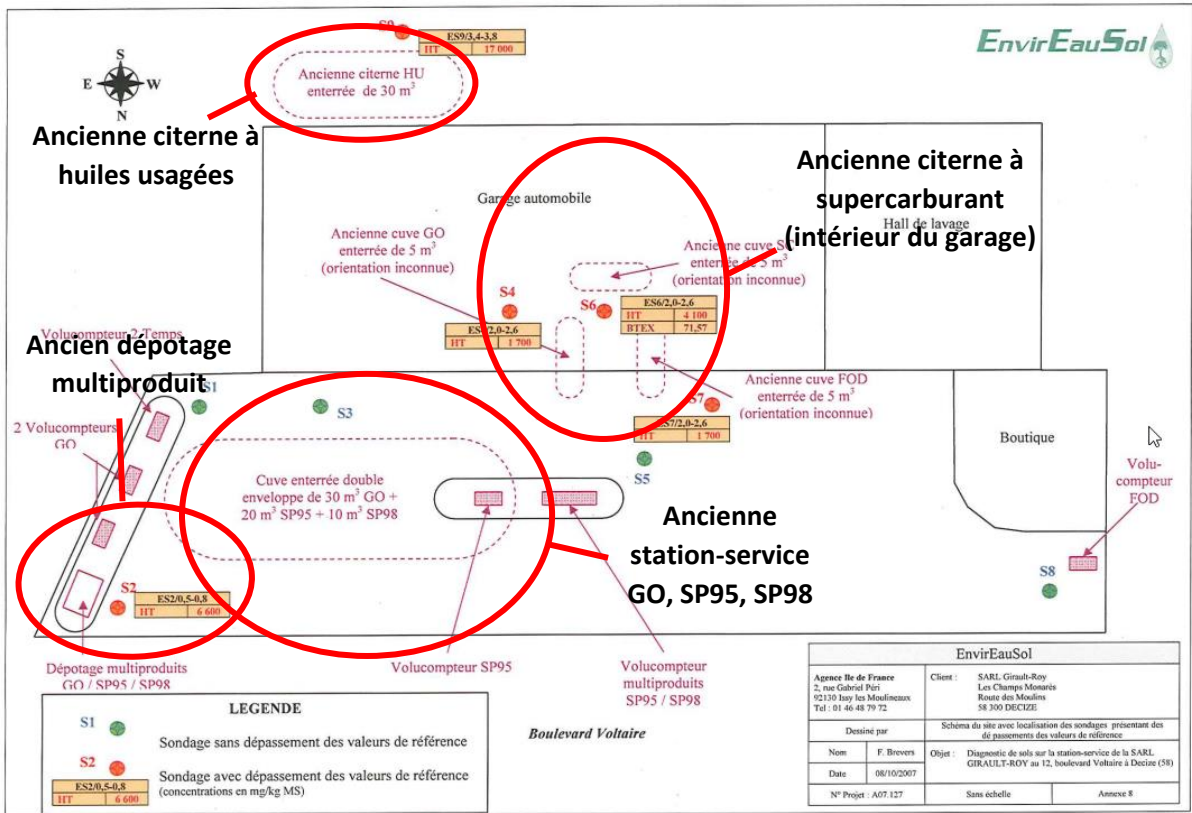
EnvirEauSol

S
E W
N

S9
ES9/3,4-3,8
HT | 17 000

Ancienne citerne HU enterrée de 30 m$^3$

Ancienne citerne à huiles usagées

Ancienne citerne à supercarburant (intérieur du garage)

Garage automobile

Hall de lavage

Ancienne cuve GO enterrée de 5 m$^3$ (orientation inconnue)

Ancienne cuve SC enterrée de 5 m$^3$ (orientation inconnue)

S4
ES4/2,0-2,6
HT | 1 700

S6
ES6/2,0-2,6
HT | 4 100
BTEX | 71,57

Volucompteur 2 Temps

Ancien dépotage multiproduit

S1

S3

Ancienne cuve FOD enterrée de 5 m$^3$ (orientation inconnue)

S7
ES7/2,0-2,6
HT | 1 700

2 Volucompteurs GO

Boutique

S5

Cuve enterrée double enveloppe de 30 m$^3$ GO + 20 m$^3$ SP95 + 10 m$^3$ SP98

Ancienne station-service GO, SP95, SP98

Volu-compteur FOD

S8

S2
ES2/0,5-0,8
HT | 6 600

Dépotage multiproduits GO / SP95 / SP98

Volucompteur SP95

Volucompteur multiproduits SP95 / SP98

LEGENDE

S1
Sondage sans dépassement des valeurs de référence

S2
ES2/0,5-0,8
HT | 6 600
Sondage avec dépassement des valeurs de référence (concentrations en mg/kg MS)

Boulevard Voltaire

EnvirEauSol

Agence Ile de France
2, rue Gabriel Péri
92130 Issy les Moulineaux
Tel : 01 46 48 79 72

Client : SARL Girault-Roy
Les Champs Monarés
Route des Moulins
58 300 DECIZE

Dessiné par

Schéma du site avec localisation des sondages présentant des dépassements des valeurs de référence

Nom | F. Brevers
Date | 08/10/2007

Objet : Diagnostic de sols sur la station-service de la SARL GIRAULT-ROY au 12, boulevard Voltaire à Decize (58)

N° Projet : A07.127 | Sans échelle | Annexe 8